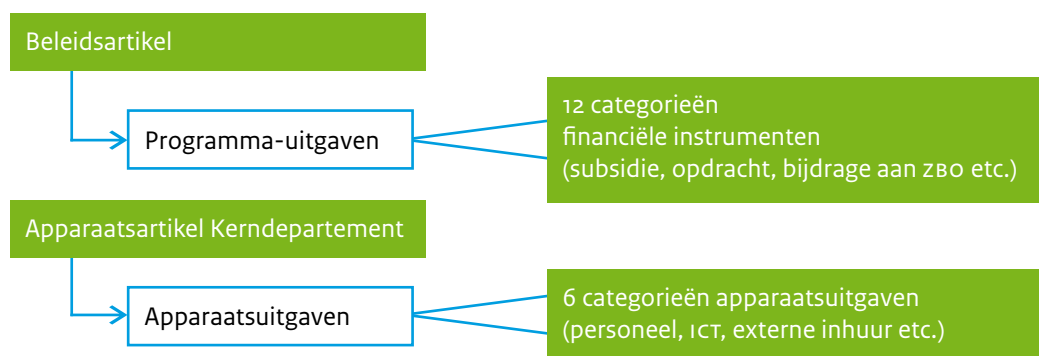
Beleidsartikel

Programma-uitgaven

12 categorieën
financiële instrumenten
(subsidie, opdracht, bijdrage aan ZBO etc.)

Apparaatsartikel Kerndepartement

Apparaatsuitgaven

6 categorieën apparaatsuitgaven
(personeel, ICT, externe inhuur etc.)